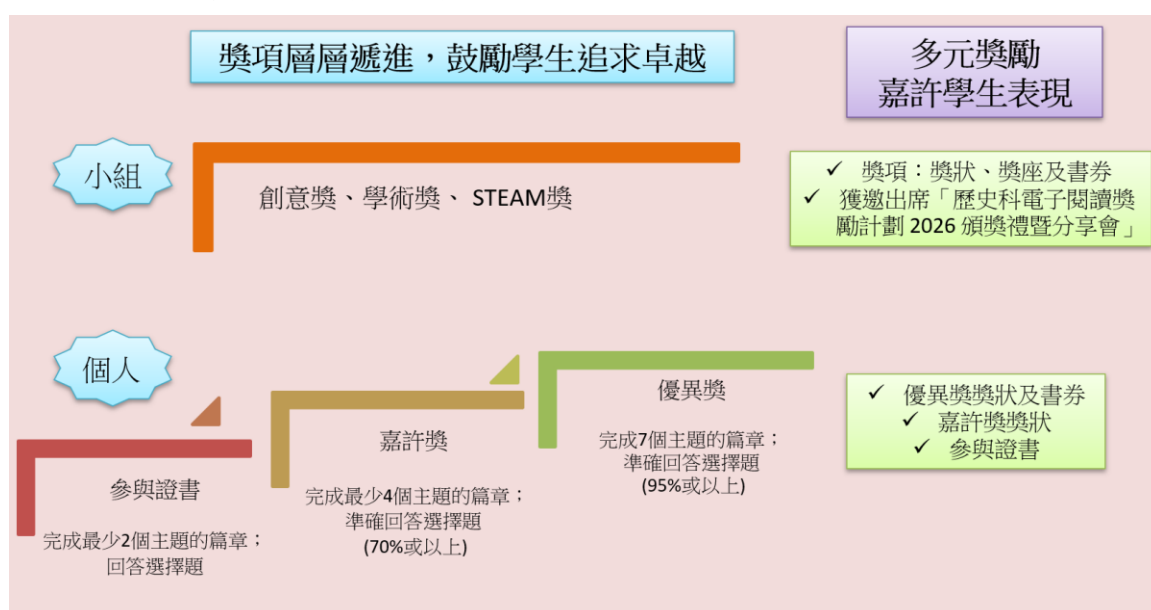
獎項層層遞進，鼓勵學生追求卓越

多元獎勵
嘉許學生表現

小組

創意獎、學術獎、 STEAM獎

✓ 獎項：獎狀、獎座及書券
✓ 獲邀出席「歷史科電子閱讀獎勵計劃 2026 頒獎禮暨分享會」

個人

參與證書
完成最少2個主題的篇章；回答選擇題

嘉許獎
完成最少4個主題的篇章；準確回答選擇題 (70%或以上)

優異獎
完成7個主題的篇章；準確回答選擇題 (95%或以上)

✓ 優異獎獎狀及書券
✓ 嘉許獎獎狀
✓ 參與證書